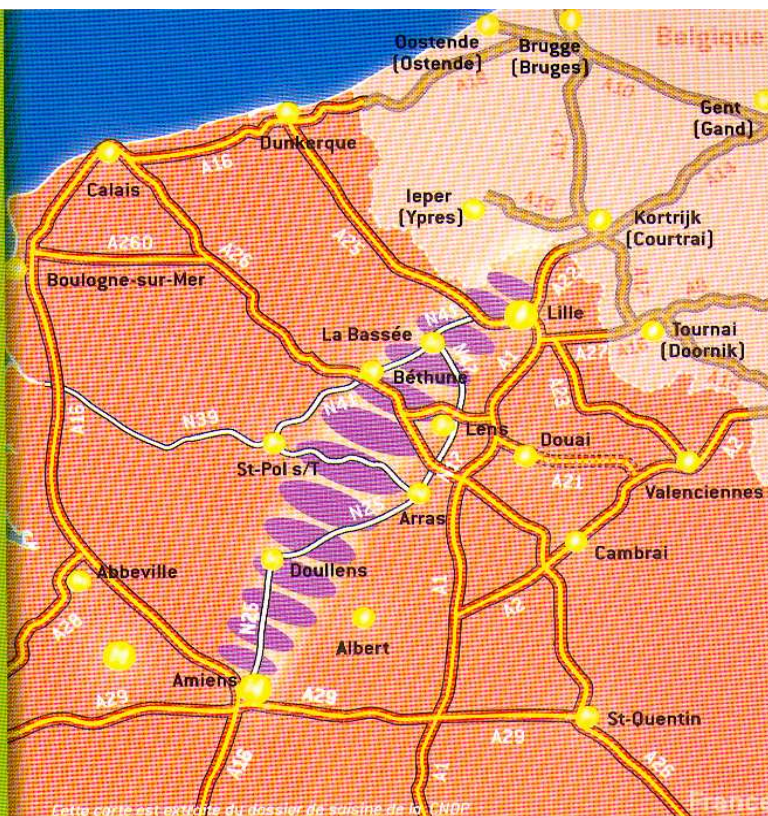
Belgique
Oostende
(Ostende)
Brugge
(Bruges)
Gent
(Gand)
Dunkerque
Calais
A16
A260
A26
A25
Ieper
(Ypres)
Kortrijk
(Courtrai)
Boulogne-sur-Mer
Lille
Tournai
(Doornik)
La Bassée
N41
A1
A27
A23
Béthune
N47
N41
A16
N39
Lens
Douai
St-Pol s/T
A21
A2
Valenciennes
Arras
N25
Cambrai
Abbeville
Doullens
A1
A2
A28
N25
Albert
Amiens
A29
A29
St-Quentin
A16
A1
A26
Cette carte est extraite du dossier de saisine de la CNDP
France